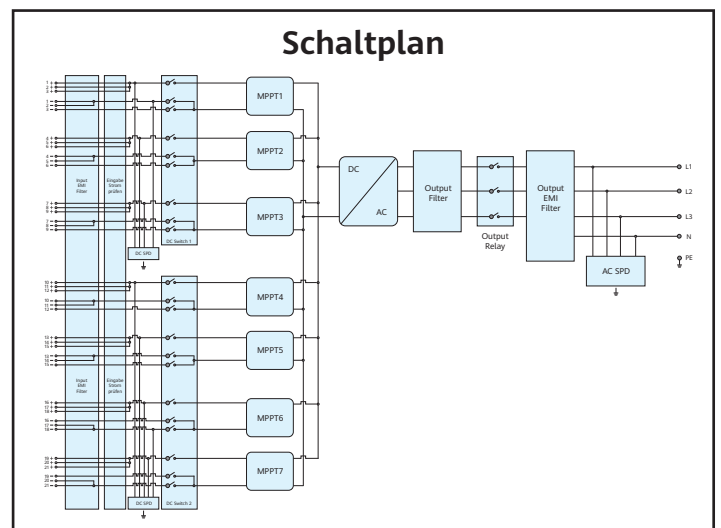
Schaltplan

Input EMI Filter

Eingabe Strom prüfen

DC SPD

DC Switch 1

Input EMI Filter

Eingabe Strom prüfen

DC SPD

DC Switch 2

MPPT1

MPPT2

MPPT3

MPPT4

MPPT5

MPPT6

MPPT7

DC

AC

Output Filter

Output Relay

Output EMI Filter

AC SPD

L1

L2

L3

N

PE